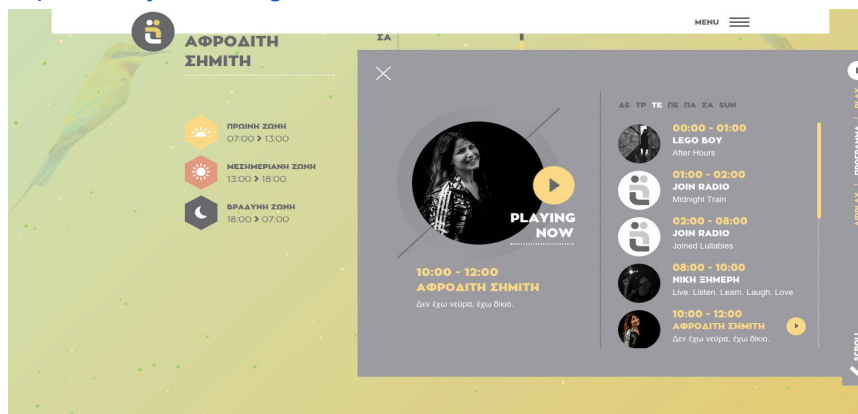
MENU

ΑΦΡΟΔΙΤΗ ΣΗΜΙΤΗ

ΣΑ

ΠΡΩΙΝΗ ΖΩΝΗ
07:00 > 13:00

ΜΕΣΗΜΕΡΙΑΝΗ ΖΩΝΗ
13:00 > 18:00

ΒΡΑΔΥΝΗ ΖΩΝΗ
18:00 > 07:00

PLAYING NOW

10:00 - 12:00
ΑΦΡΟΔΙΤΗ ΣΗΜΙΤΗ
Δεν έχω νεύρα, έχω δίκιο.

ΔΕ ΤΡ ΤΕ ΠΕ ΠΑ ΣΑ SUN

00:00 - 01:00
LEGO BOY
After Hours

01:00 - 02:00
JOIN RADIO
Midnight Train

02:00 - 08:00
JOIN RADIO
Joined Lullabies

08:00 - 10:00
ΝΙΚΗ ΞΗΜΕΡΗ
Live. Listen. Learn. Laugh. Love

10:00 - 12:00
ΑΦΡΟΔΙΤΗ ΣΗΜΙΤΗ
Δεν έχω νεύρα, έχω δίκιο.